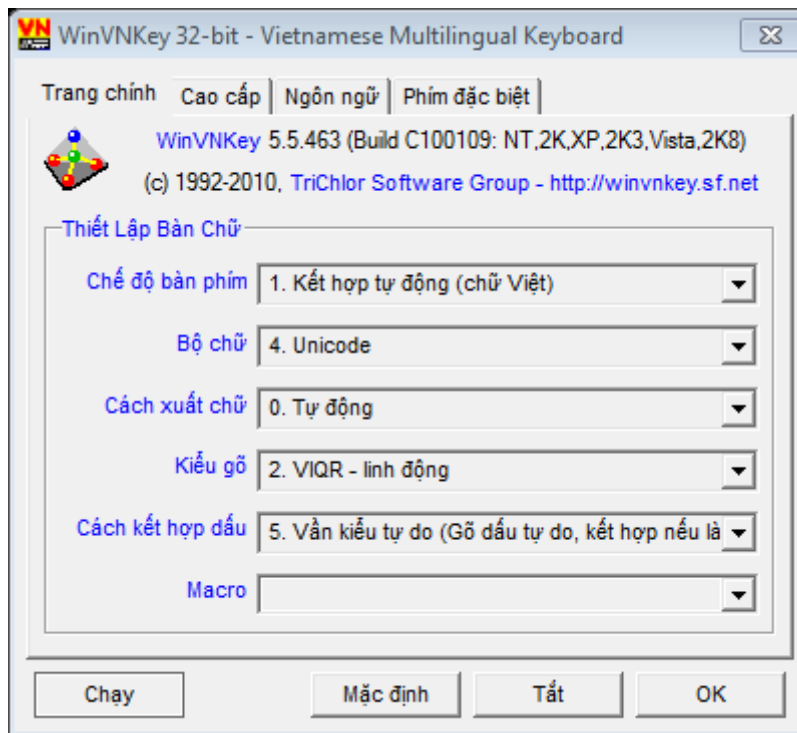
VN WinVNKey 32-bit - Vietnamese Multilingual Keyboard

Trang chính | Cao cấp | Ngôn ngữ | Phím đặc biệt

WinVNKey 5.5.463 (Build C100109: NT,2K,XP,2K3,Vista,2K8)
(c) 1992-2010, TriChlor Software Group - http://winvnkey.sf.net

Thiết Lập Bàn Chữ

Chế độ bàn phím: 1. Kết hợp tự động (chữ Việt)

Bộ chữ: 4. Unicode

Cách xuất chữ: 0. Tự động

Kiểu gõ: 2. VIQR - linh động

Cách kết hợp dấu: 5. Vần kiểu tự do (Gõ dấu tự do, kết hợp nếu là

Macro

Chạy | Mặc định | Tắt | OK